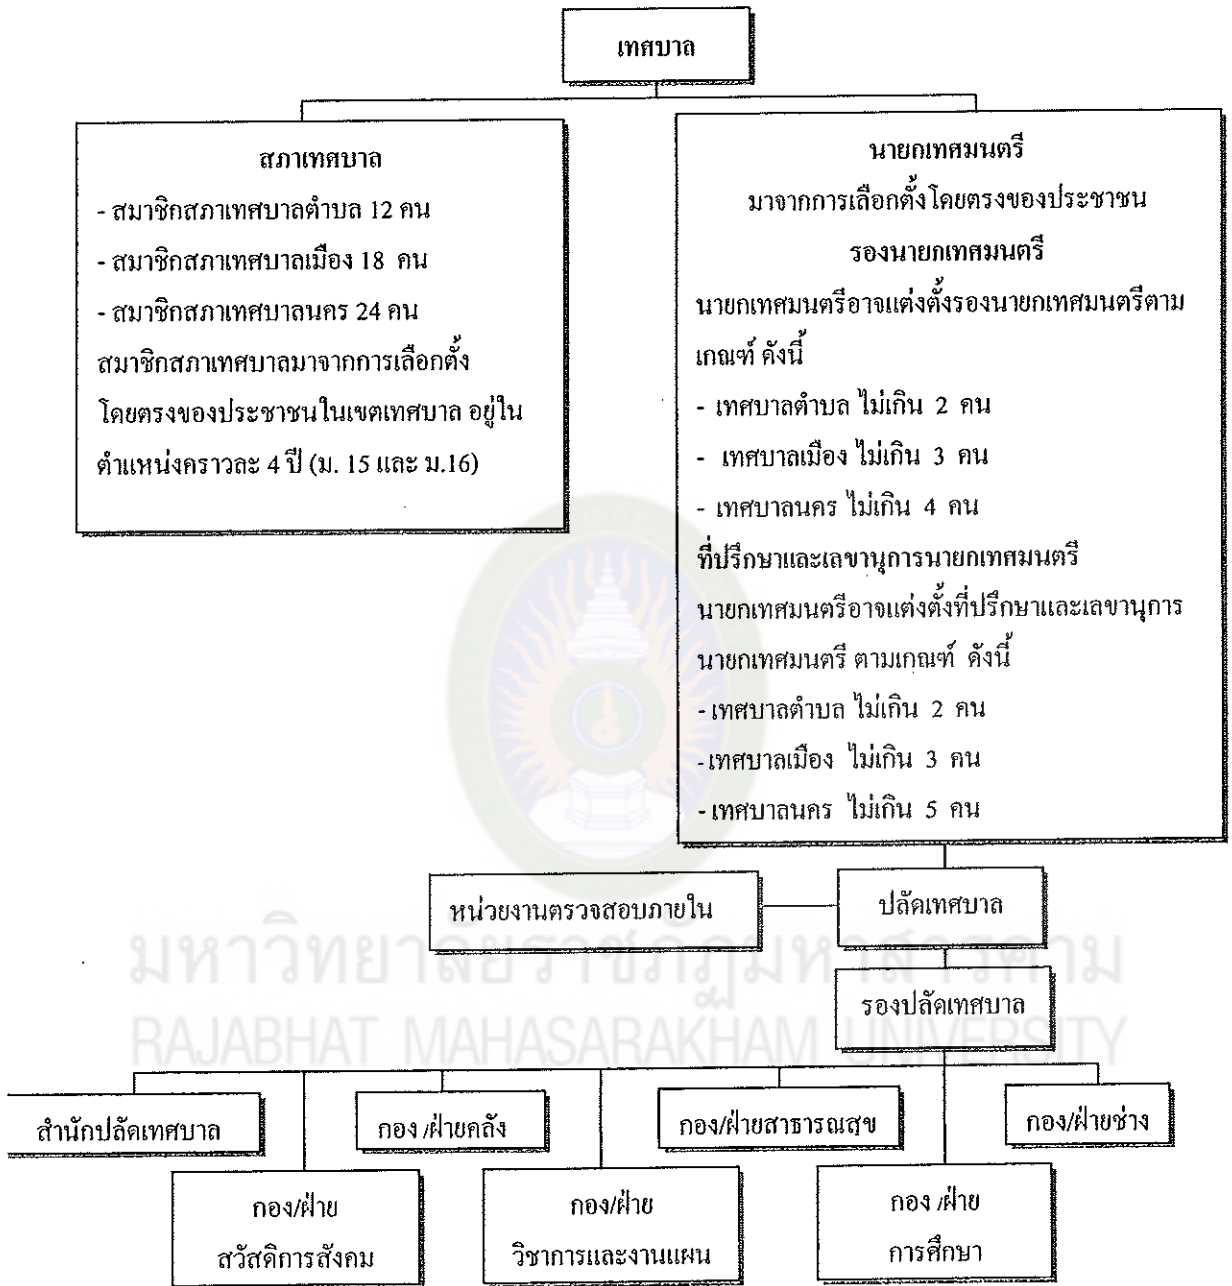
เทศบาล

สภาเทศบาล
- สมาชิกสภาเทศบาลตำบล 12 คน
- สมาชิกสภาเทศบาลเมือง 18 คน
- สมาชิกสภาเทศบาลนคร 24 คน
สมาชิกสภาเทศบาลมาจากการเลือกตั้งโดยตรงของประชาชนในเขตเทศบาล อยู่ในตำแหน่งคราวละ 4 ปี (ม. 15 และ ม.16)

นายกเทศมนตรี
มาจากการเลือกตั้งโดยตรงของประชาชน
รองนายกเทศมนตรี
นายกเทศมนตรีอาจแต่งตั้งรองนายกเทศมนตรีตามเกณฑ์ ดังนี้
- เทศบาลตำบล ไม่เกิน 2 คน
- เทศบาลเมือง ไม่เกิน 3 คน
- เทศบาลนคร ไม่เกิน 4 คน
ที่ปรึกษาและเลขานุการนายกเทศมนตรี
นายกเทศมนตรีอาจแต่งตั้งที่ปรึกษาและเลขานุการนายกเทศมนตรี ตามเกณฑ์ ดังนี้
- เทศบาลตำบล ไม่เกิน 2 คน
- เทศบาลเมือง ไม่เกิน 3 คน
- เทศบาลนคร ไม่เกิน 5 คน

หน่วยงานตรวจสอบภายใน

ปลัดเทศบาล

มหาวิทยาลัยราชภัฏมหาสารคาม
RAJABHAT MAHASARAKHAM UNIVERSITY

รองปลัดเทศบาล

สำนักปลัดเทศบาล

กอง /ฝ่ายคลัง

กอง/ฝ่ายสาธารณสุข

กอง/ฝ่ายช่าง

กอง/ฝ่าย สวัสดิการสังคม

กอง/ฝ่าย วิชาการและงานแผน

กอง /ฝ่าย การศึกษา